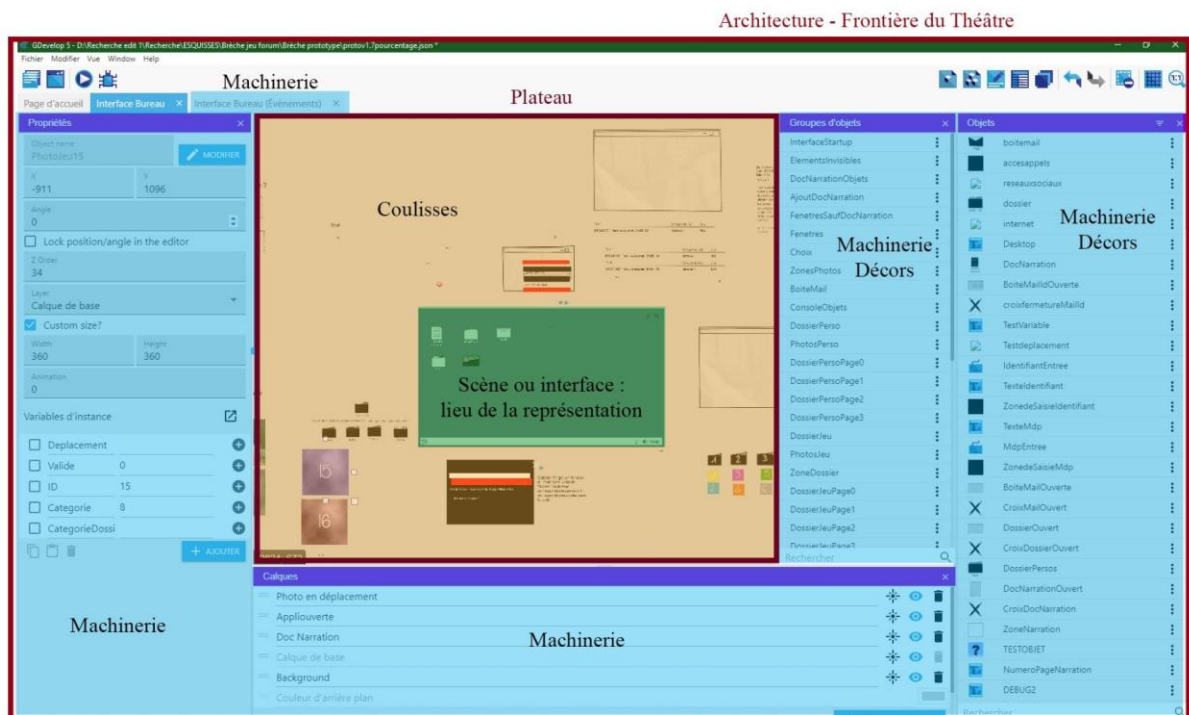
Architecture - Frontière du Théâtre

GDevelop 5 - D:\Recherche edit 1\Recherche\ESQUISSES\Brèche jeu forum\Brèche prototype\protov1.7pourcentage.json *

Fichier Modifier Vue Window Help

Machinerie

Page d'accueil | Interface Bureau × | Interface Bureau (Événements) ×

Plateau

Propriétés ×

Object name
PhotoJeu15
MODIFIER

X
-911
Y
1096

Angle
0

Lock position/angle in the editor

Z Order
34

Layer
Calque de base

Custom size?

Width
360
Height
360

Animation
0

Variables d'instance

Deplacement
Valide 0
ID 15
Categorie 8
CategorieDossi

+ AJOUTER

Machinerie

Coulisses

Scène ou interface : lieu de la représentation

Groupes d'objets ×

InterfaceStartup
ElementsInvisibles
DocNarrationObjets
AjoutDocNarration
FenetresSaufDocNarration
Fenetres
Choix
ZonesPhotos
BoiteMail
ConsoleObjets
DossierPerso
PhotosPerso
DossierPersoPage0
DossierPersoPage1
DossierPersoPage2
DossierPersoPage3
DossierJeu
PhotosJeu
ZoneDossier
DossierJeuPage0
DossierJeuPage1
DossierJeuPage2
DossierJeuPage3
Rechercher

Machinerie
Décors

Objets

boitemail
accesappels
reseauxsociaux
dossier
internet
Desktop
DocNarration
BoiteMailIdOuverte
croixfermetureMailId
TestVariable
Testdeplacement
IdentifiantEntree
TexteIdentifiant
ZonedeSaisieIdentifiant
TexteMdp
MdpEntree
ZonedeSaisieMdp
BoiteMailOuverte
CroixMailOuvert
DossierOuvert
CroixDossierOuvert
DossierPersos
DocNarrationOuvert
CroixDocNarration
ZoneNarration
TESTOBJET
NumeroPageNarration
DEBUG2
Rechercher

Machinerie
Décors

Calques ×

Photo en déplacement
Appliouverte
Doc Narration
Calque de base
Background
Couleur d'arrière plan

Machinerie